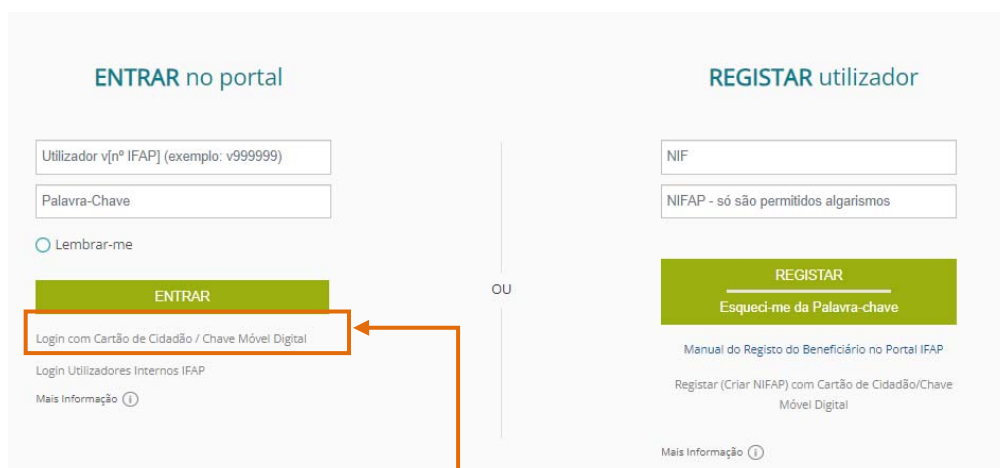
ENTRAR no portal

Utilizador v[nº IFAP] (exemplo: v999999)

Palavra-Chave

Lembrar-me

ENTRAR

Login com Cartão de Cidadão / Chave Móvel Digital

Login Utilizadores Internos IFAP

Mais Informação

OU

REGISTAR utilizador

NIF

NIFAP - só são permitidos algarismos

REGISTAR

Esqueci-me da Palavra-chave

Manual do Registo do Beneficiário no Portal IFAP

Registar (Criar NIFAP) com Cartão de Cidadão/Chave Móvel Digital

Mais Informação